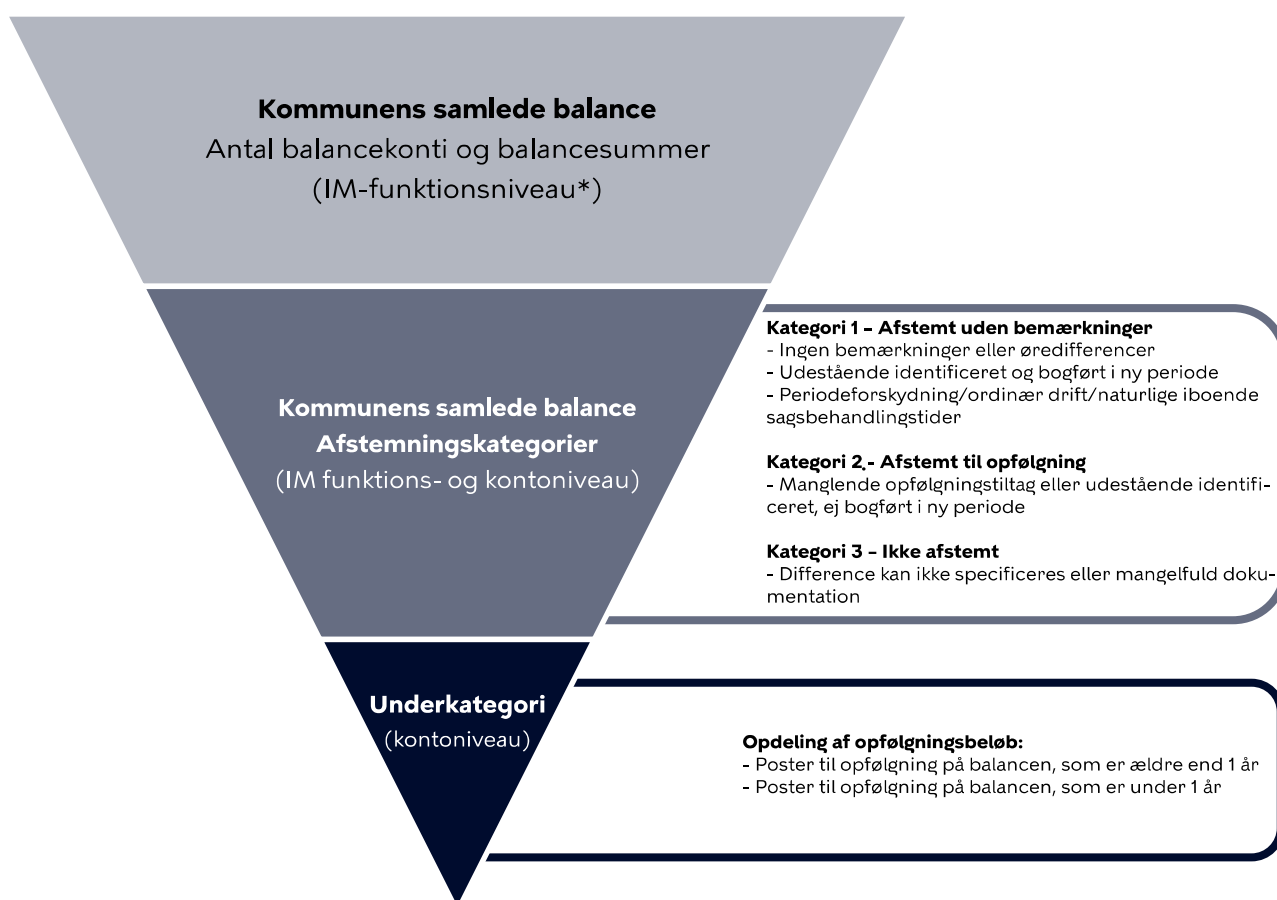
**Kommunens samlede balance**
Antal balancekonti og balancesummer
(IM-funktionsniveau*)

**Kommunens samlede balance**
**Afstemningskategorier**
(IM funktions- og kontoniveau)

**Kategori 1 – Afstemt uden bemærkninger**
- Ingen bemærkninger eller øredifferencer
- Udestående identificeret og bogført i ny periode
- Periodeforskydning/ordinær drift/naturlige iboende sagsbehandlingstider

**Kategori 2.- Afstemt til opfølgning**
- Manglende opfølgningstiltag eller udestående identificeret, ej bogført i ny periode

**Kategori 3 – Ikke afstemt**
- Difference kan ikke specificeres eller mangelfuld dokumentation

**Underkategori**
(kontoniveau)

**Opdeling af opfølgningsbeløb:**
- Poster til opfølgning på balancen, som er ældre end 1 år
- Poster til opfølgning på balancen, som er under 1 år